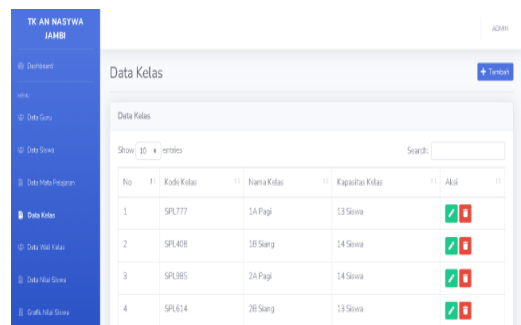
TK AN NASYWA JAMBI

ADMIN

Dashboard

MENU

Data Guru

Data Siswa

Data Mata Pelajaran

Data Kelas

Data Wali Kelas

Data Nilai Siswa

Grafik Nilai Siswa

Data Kelas

+ Tambah

Data Kelas

Show 10 entries

Search:

| No | Kode Kelas | Nama Kelas | Kapasitas Kelas | Aksi |
|---|---|---|---|---|
| 1 | SPL777 | 1A Pagi | 13 Siswa | |
| 2 | SPL408 | 1B Siang | 14 Siswa | |
| 3 | SPL985 | 2A Pagi | 14 Siswa | |
| 4 | SPL614 | 2B Siang | 13 Siswa | |